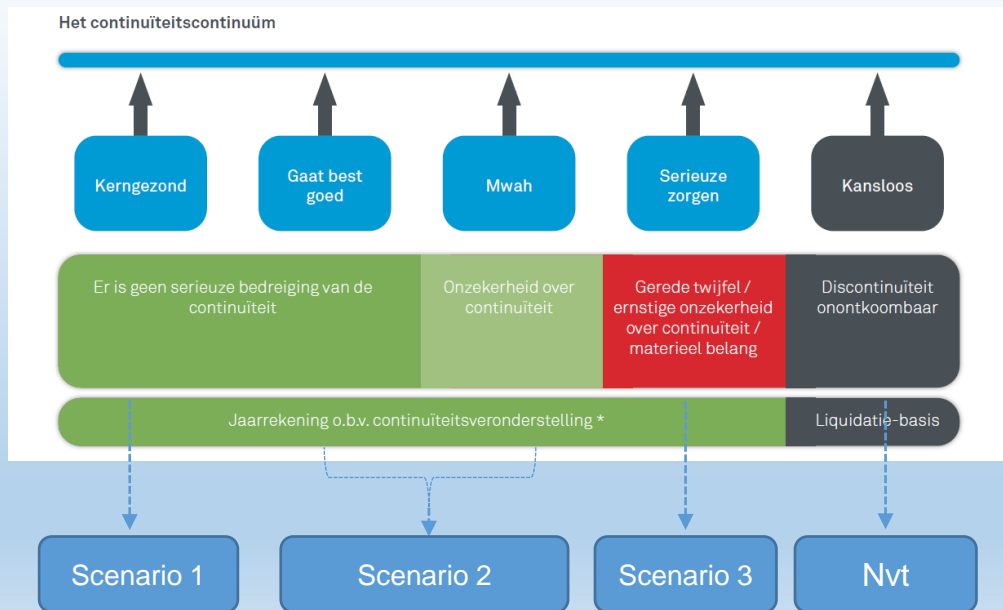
Het continuïteitscontinuüm

Kerngezond

Gaat best goed

Mwah

Serieuze zorgen

Kansloos

Er is geen serieuze bedreiging van de continuïteit

Onzekerheid over continuïteit

Gerede twijfel / ernstige onzekerheid over continuïteit / materieel belang

Discontinuïteit onontkoombaar

Jaarrekening o.b.v. continuïteitsveronderstelling *

Liquidatie-basis

Scenario 1

Scenario 2

Scenario 3

Nvt